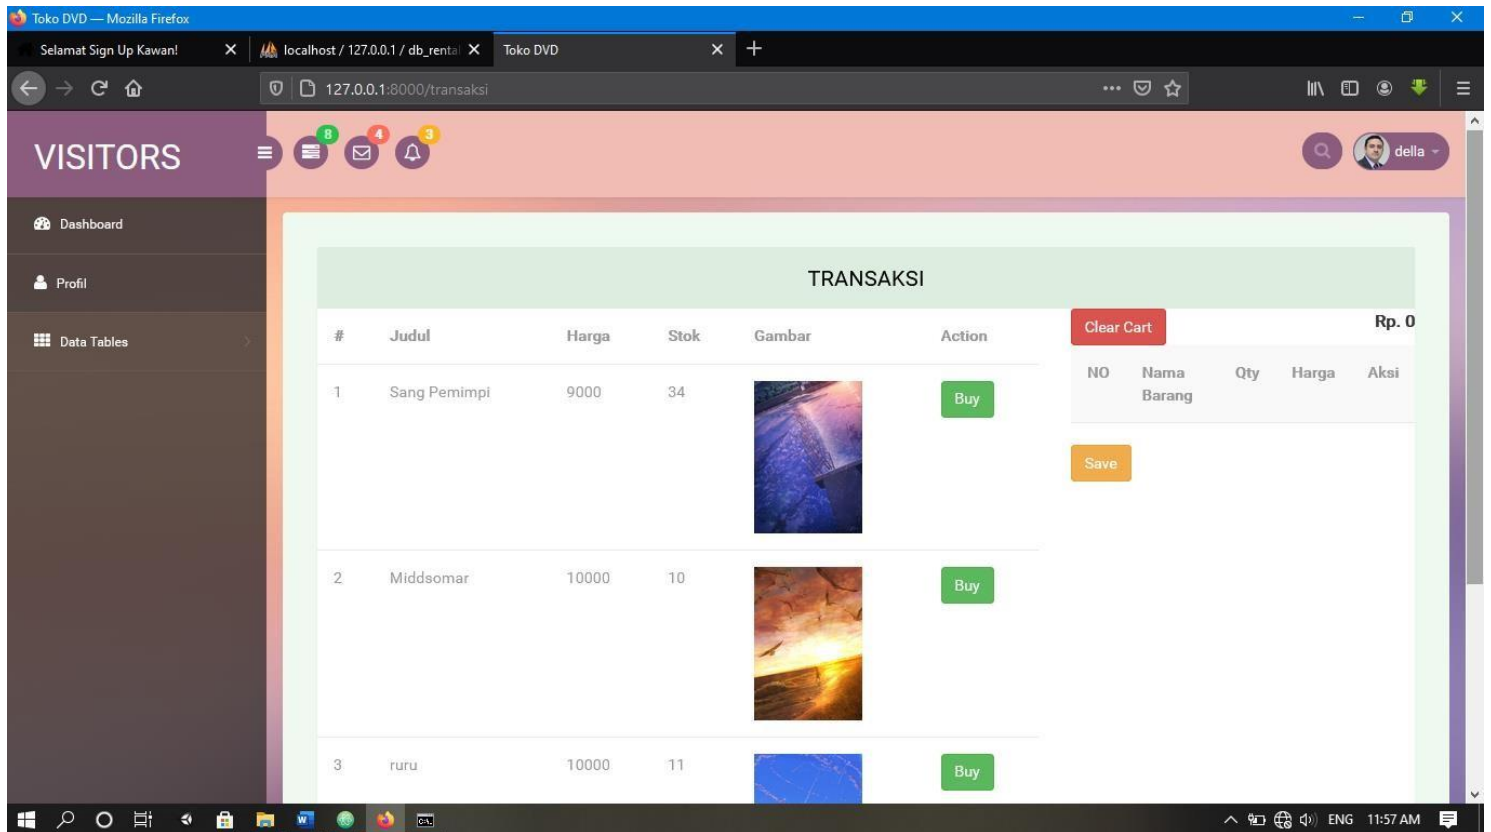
Toko DVD — Mozilla Firefox

Selamat Sign Up Kawan!
localhost / 127.0.0.1 / db_rental
Toko DVD

127.0.0.1:8000/transaksi

VISITORS

8 4 3

della

Dashboard
Profil
Data Tables

TRANSAKSI

| # | Judul | Harga | Stok | Gambar | Action |
|---|---|---|---|---|---|
| 1 | Sang Pemimpi | 9000 | 34 | | Buy |
| 2 | Middsomar | 10000 | 10 | | Buy |
| 3 | ruru | 10000 | 11 | | Buy |

Clear Cart

Rp. 0

| NO | Nama Barang | Qty | Harga | Aksi |
|---|---|---|---|---|

Save

ENG 11:57 AM